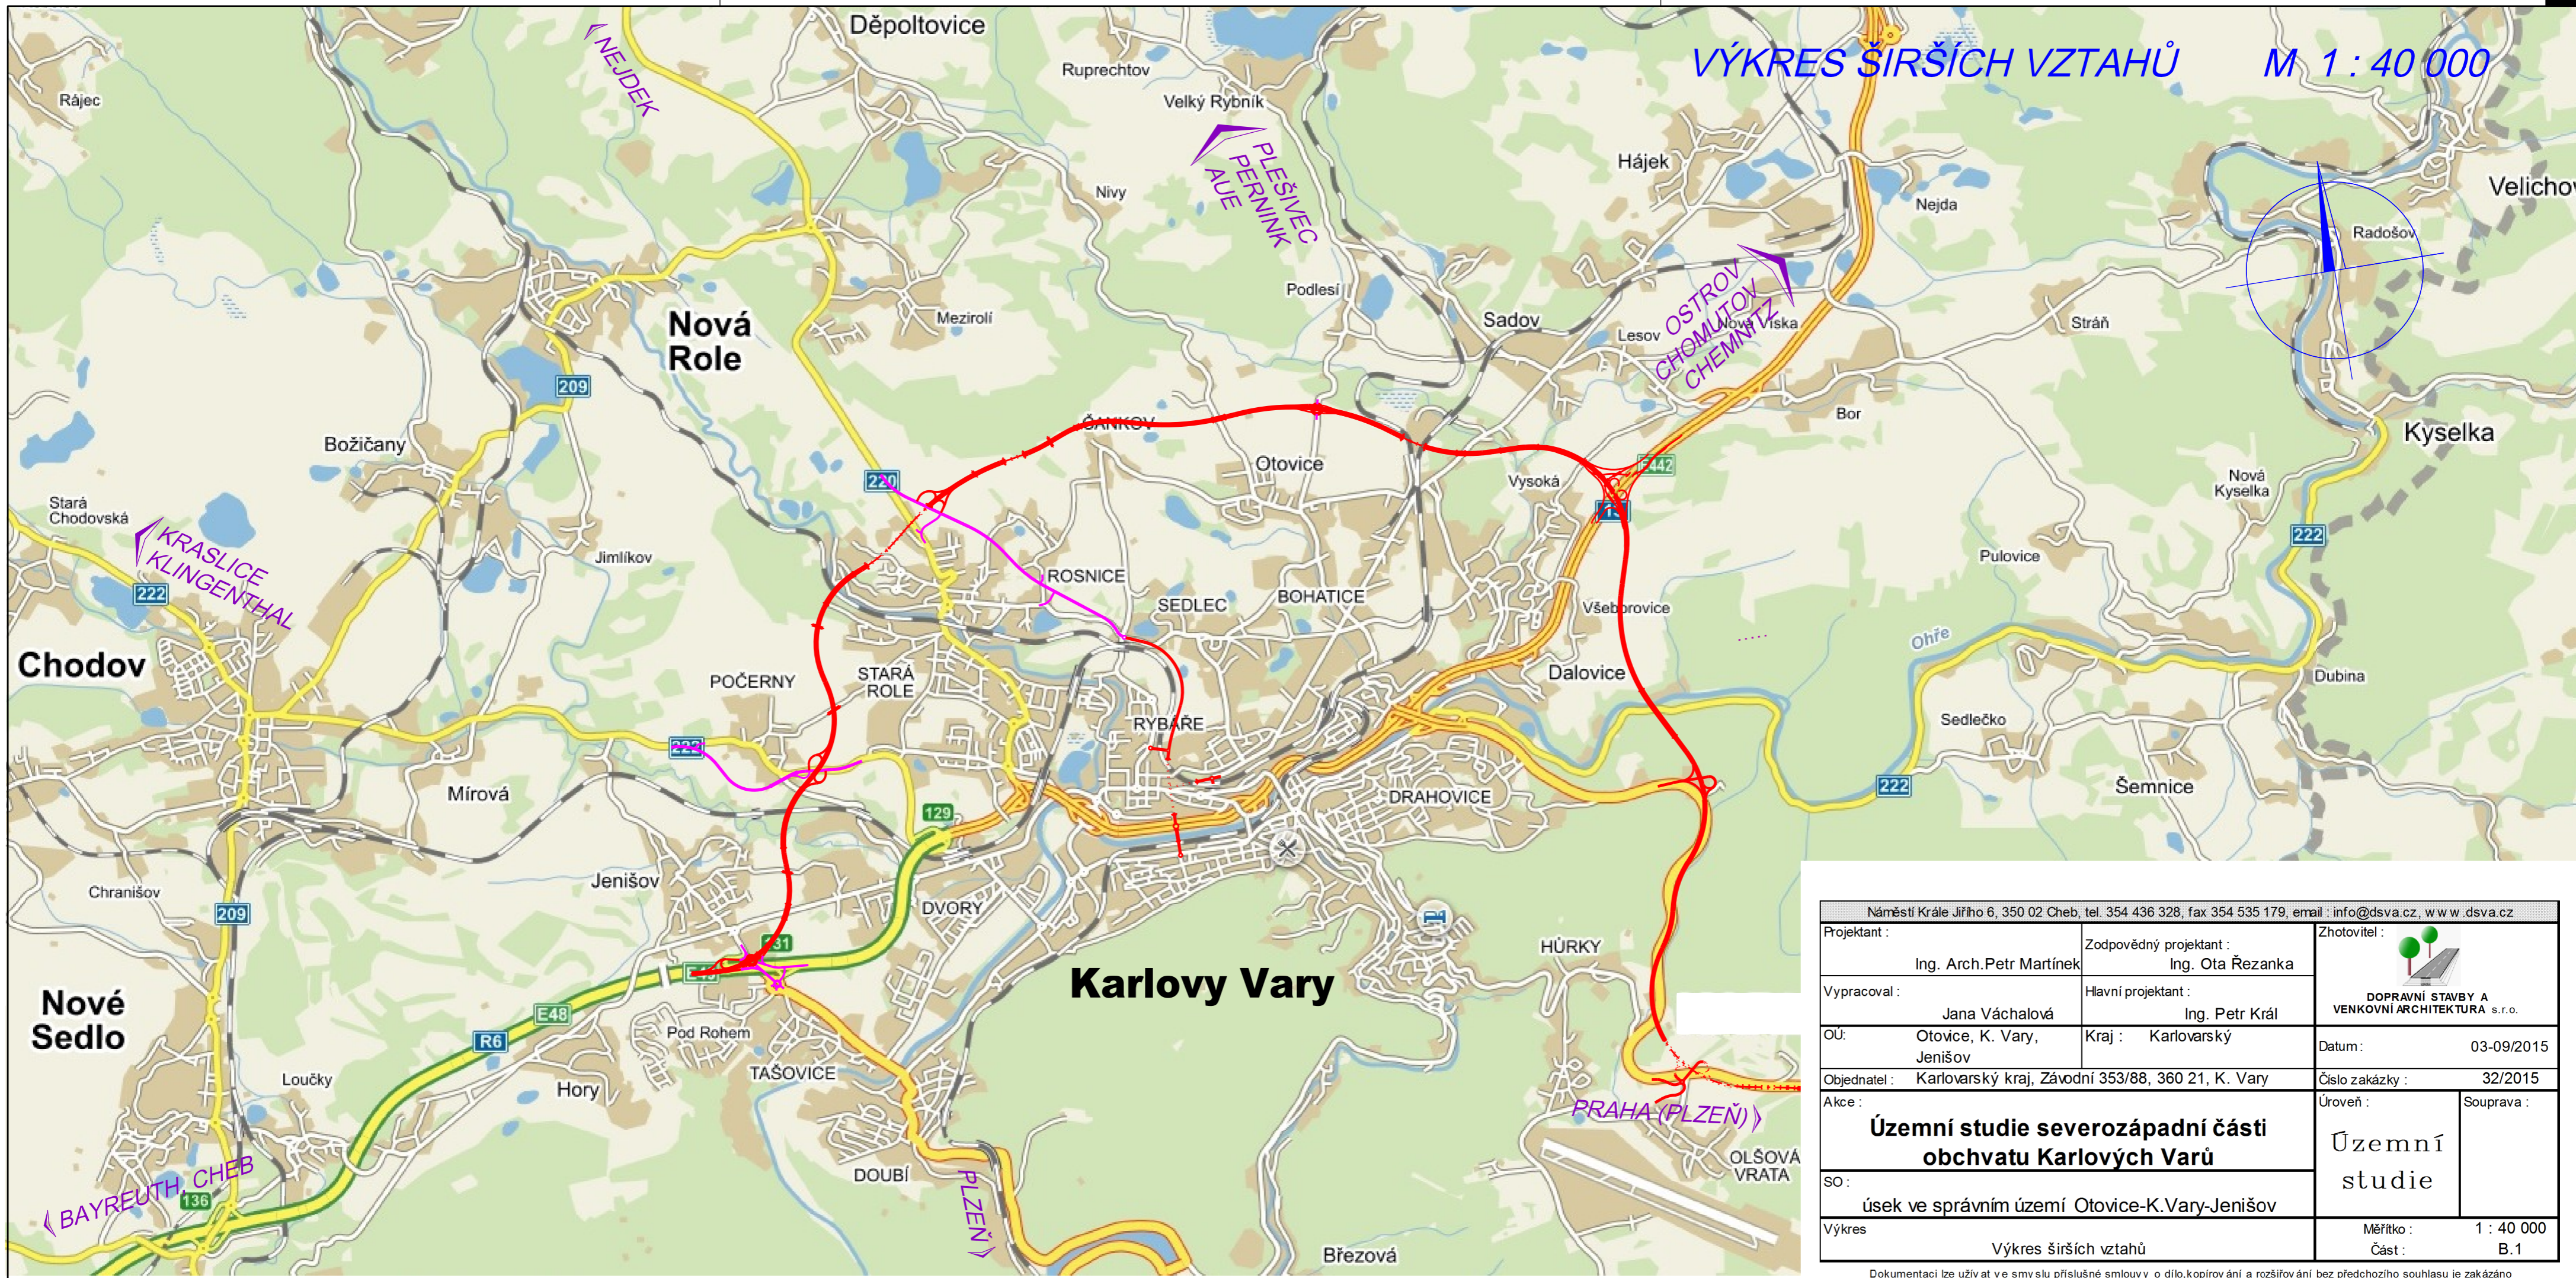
VÝKRES ŠIRŠÍCH VZTAHŮ M 1 : 40 000

Děpoltovice
Ruprechtov
Velký Rybník
NEJDEK
PLEŠIVEC PERNINK AUE
Rájec
Nivy
Hájek
Nejda
Velichov
Radošov
Nová Role
Mezirolí
Podlesí
Sadov
Lesov
OSTROV CHOMUTOV CHEMNITZ
Nová Víska
Stráň
209
ČANKOV
Bor
Kyselka
Božičany
Otovice
Vysoká
E442
Nová Kyselka
Stará Chodovská
220
KRASLICE KLINGENTHAL
Jimlíkov
ROSNICE
222
Pulovice
222
SEDLEC
BOHATICE
Všeborovice
Ohře
Chodov
POČERNY
STARÁ ROLE
Dalovice
Dubina
RYBAŘE
Sedlečko
222
Mírová
129
DRAHOVICE
222
Šemnice
Jenišov
Chranišov
DVORY
209
81
HŮRKY
Nové Sedlo
Karlovy Vary
E48
Pod Rohem
R6
Loučky
Hory
TAŠOVICE
PRAHA (PLZEŇ)
BAYREUTH CHEB
136
DOUBÍ
PLZEŇ
OLŠOVÁ VRATA
Březová

Náměstí Krále Jiřího 6, 350 02 Cheb, tel. 354 436 328, fax 354 535 179, email : info@dsva.cz, www.dsva.cz

| Projektant : Ing. Arch.Petr Martínek | Zodpovědný projektant : Ing. Ota Řezanka | Zhotovitel : DOPRAVNÍ STAVBY A VENKOVNÍ ARCHITEKTURA s.r.o. |
|---|---|---|
| Vypracoval : Jana Váchalová | Hlavní projektant : Ing. Petr Král | |
| OÚ: Otovice, K. Vary, Jenišov | Kraj : Karlovarský | Datum : 03-09/2015 |
| Objednatel : Karlovarský kraj, Závodní 353/88, 360 21, K. Vary | | Číslo zakázky : 32/2015 |
| Akce : Územní studie severozápadní části obchvatu Karlových Varů | | Úroveň : Územní studie | Souprava : |
| SO : úsek ve správním území Otovice-K.Vary-Jenišov | | |
| Výkres Výkres širších vztahů | | Měřítko : 1 : 40 000 Část : B.1 |

Dokumentaci lze užívat ve smyslu příslušné smlouvy o dílo,kopírování a rozšiřování bez předchozího souhlasu je zakázáno